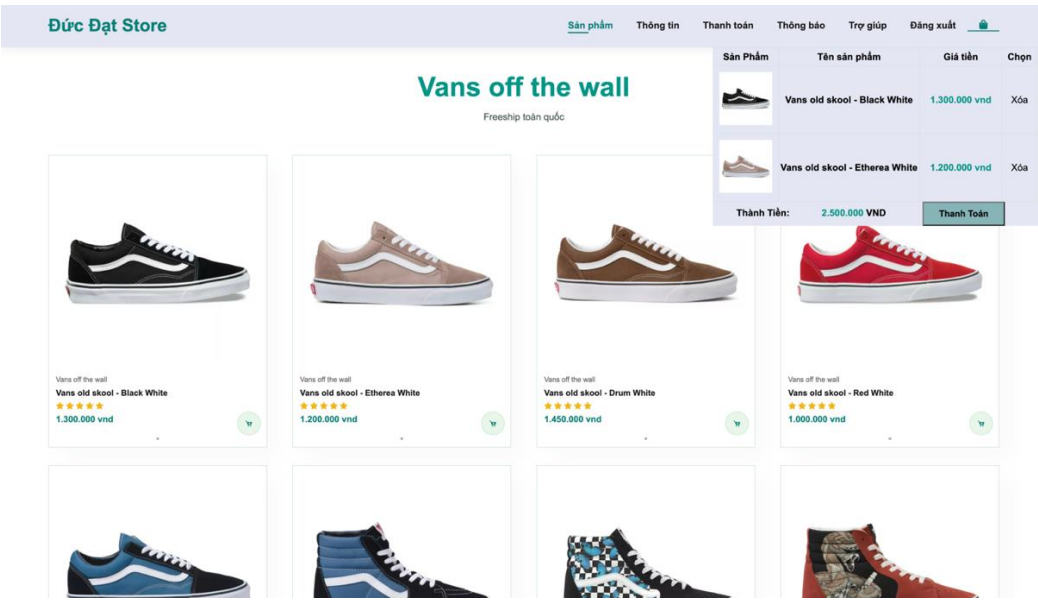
Đức Đạt Store

Sản phẩm Thông tin Thanh toán Thông báo Trợ giúp Đăng xuất

| Sản Phẩm | Tên sản phẩm | Giá tiền | Chọn |
|---|---|---|---|
| | Vans old skool - Black White | 1.300.000 vnd | Xóa |
| | Vans old skool - Etherea White | 1.200.000 vnd | Xóa |

Thành Tiền: 2.500.000 VND Thanh Toán

Vans off the wall

Freeship toàn quốc

Vans off the wall
Vans old skool - Black White
1.300.000 vnd

Vans off the wall
Vans old skool - Etherea White
1.200.000 vnd

Vans off the wall
Vans old skool - Drum White
1.450.000 vnd

Vans off the wall
Vans old skool - Red White
1.000.000 vnd